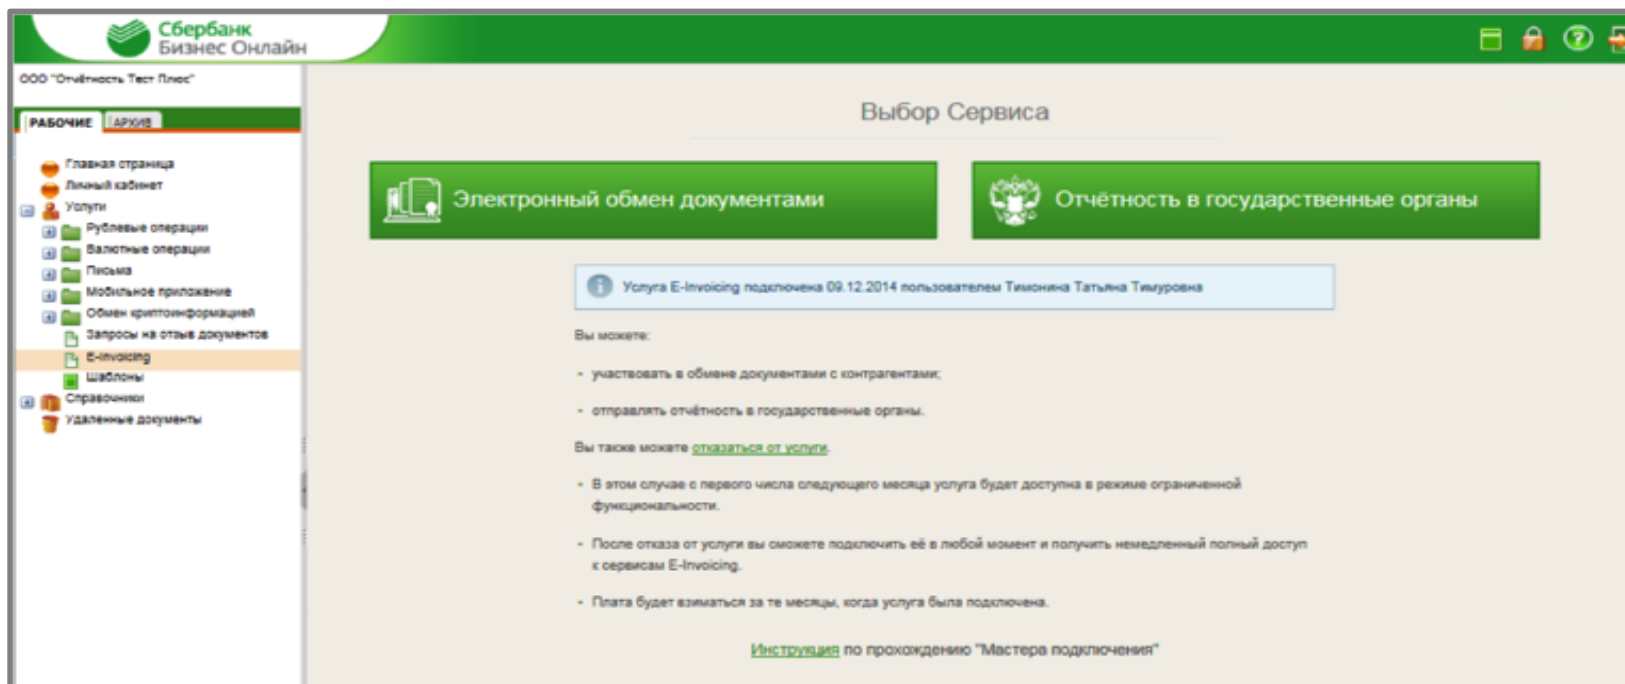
Сбербанк
Бизнес Онлайн

ООО "Отчётность Тест Плюс"

РАБОЧИЕ АРХИВ

Главная страница
Личный кабинет
Услуги
Рублевые операции
Валютные операции
Письма
Мобильное приложение
Обмен криптоинформацией
Запросы на отзыв документов
E-invoicing
Шаблоны
Справочники
Удаленные документы

Выбор Сервиса

Электронный обмен документами

Отчётность в государственные органы

Услуга E-Invoicing подключена 09.12.2014 пользователем Тимонина Татьяна Тимуровна

Вы можете:

- участвовать в обмене документами с контрагентами;

- отправлять отчётность в государственные органы.

Вы также можете отказаться от услуги.

- В этом случае с первого числа следующего месяца услуга будет доступна в режиме ограниченной функциональности.

- После отказа от услуги вы сможете подключить её в любой момент и получить немедленный полный доступ к сервисам E-Invoicing.

- Плата будет взиматься за те месяцы, когда услуга была подключена.

Инструкция по прохождению "Мастера подключения"